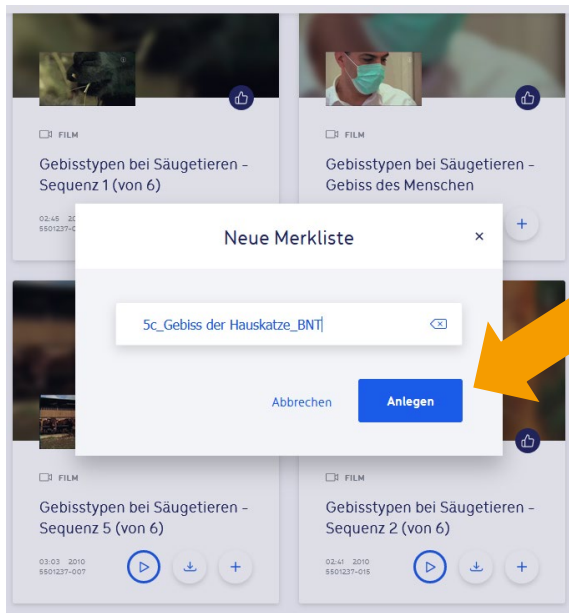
FILM

Gebisstypen bei Säugetieren - Sequenz 1 (von 6)

02:45 20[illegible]
5501237-0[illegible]

FILM

Gebisstypen bei Säugetieren - Gebiss des Menschen

Neue Merkliste

×

5c_Gebiss der Hauskatze_BNT

Abbrechen

Anlegen

FILM

Gebisstypen bei Säugetieren - Sequenz 5 (von 6)

03:03 2010
5501237-007

FILM

Gebisstypen bei Säugetieren - Sequenz 2 (von 6)

02:41 2010
5501237-015